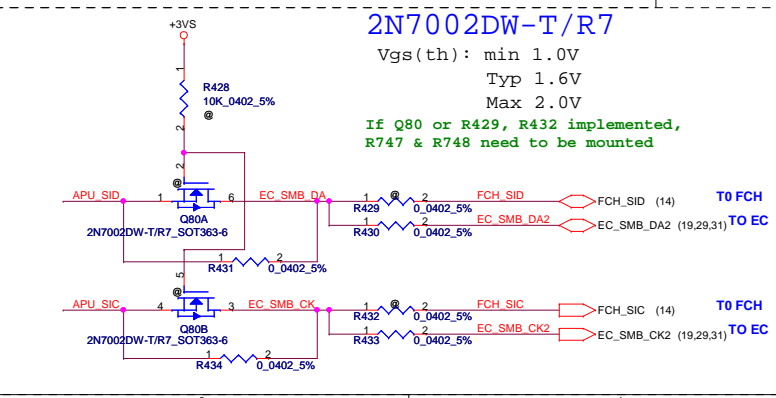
+3VS

2N7002DW-T/R7

Vgs(th): min 1.0V

Typ 1.6V

Max 2.0V

If Q80 or R429, R432 implemented, R747 & R748 need to be mounted

1
R428
10K_0402_5%
@
2

2
@
APU_SID 1 6 EC_SMB_DA
Q80A
2N7002DW-T/R7_SOT363-6

1 @ 2
R429 0_0402_5%
FCH_SID
FCH_SID (14)
T0 FCH

1 2
R430 0_0402_5%
EC_SMB_DA2
EC_SMB_DA2 (19,29,31) TO EC

1 2
R431 0_0402_5%

5
@
APU_SIC 4 3 EC_SMB_CK
Q80B
2N7002DW-T/R7_SOT363-6

1 @ 2
R432 0_0402_5%
FCH_SIC
FCH_SIC (14)
T0 FCH

1 2
R433 0_0402_5%
EC_SMB_CK2
EC_SMB_CK2 (19,29,31) TO EC

1 2
R434 0_0402_5%